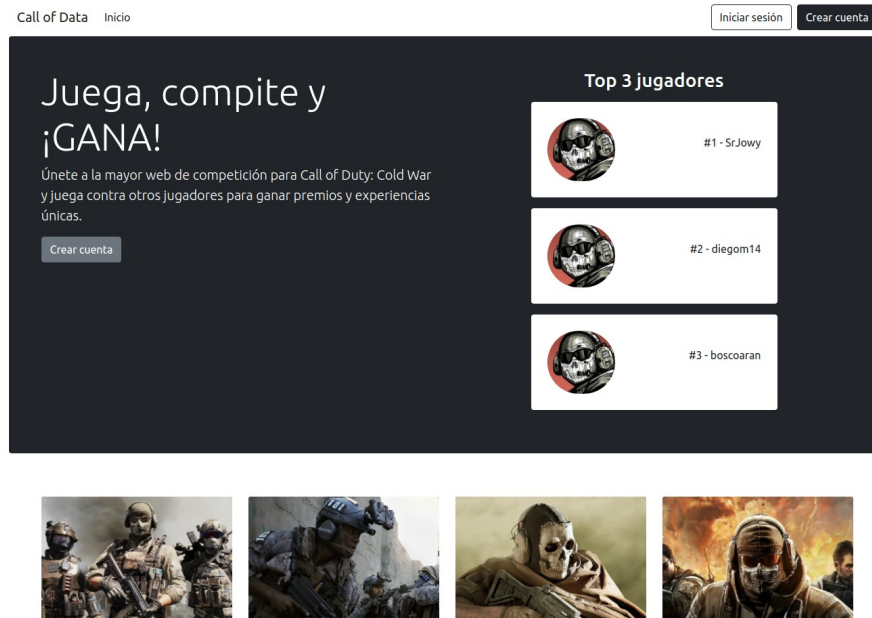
Call of Data Inicio

Iniciar sesión Crear cuenta

Juega, compite y ¡GANA!

Únete a la mayor web de competición para Call of Duty: Cold War y juega contra otros jugadores para ganar premios y experiencias únicas.

Crear cuenta

Top 3 jugadores

#1 - SrJowy

#2 - diegom14

#3 - boscoaran